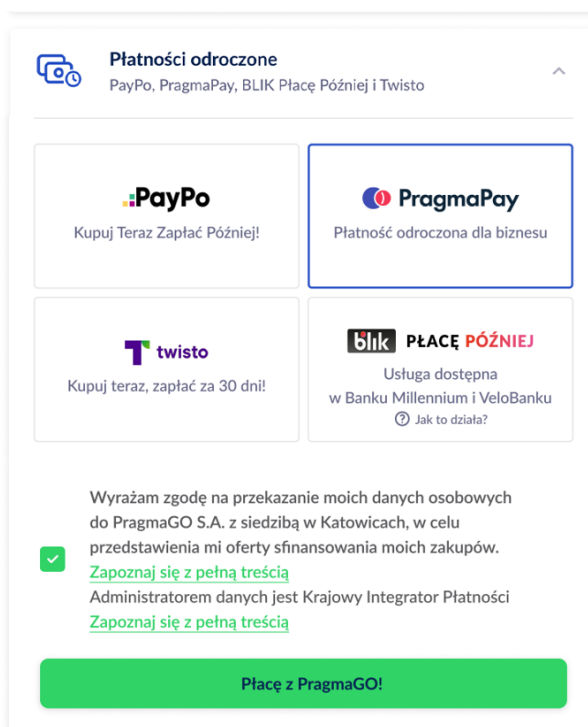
Płatności odroczone
PayPo, PragmaPay, BLIK Płacę Później i Twisto

PayPo
Kupuj Teraz Zapłać Później!

PragmaPay
Płatność odroczona dla biznesu

twisto
Kupuj teraz, zapłać za 30 dni!

blik PŁACĘ PÓŹNIEJ
Usługa dostępna w Banku Millennium i VeloBanku
Jak to działa?

Wyrażam zgodę na przekazanie moich danych osobowych do PragmaGO S.A. z siedzibą w Katowicach, w celu przedstawienia mi oferty sfinansowania moich zakupów.
Zapoznaj się z pełną treścią
Administratorem danych jest Krajowy Integrator Płatności
Zapoznaj się z pełną treścią

Płacę z PragmaGO!